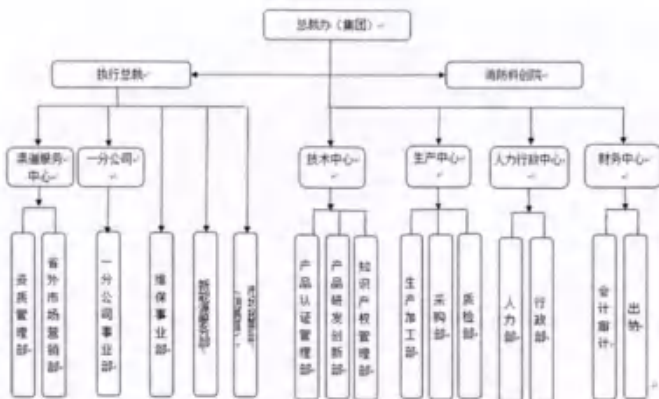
总裁办（集团）

执行总裁

消防科创院

渠道服务中心

一分公司

技术中心

生产中心

人力行政中心

财务中心

资质管理部

省外市场营销部

一分公司事业部

维保事业部

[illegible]

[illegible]

产品认证管理部

产品研发创新部

知识产权管理部

生产加工部

采购部

质检部

人力部

行政部

会计审计

出纳